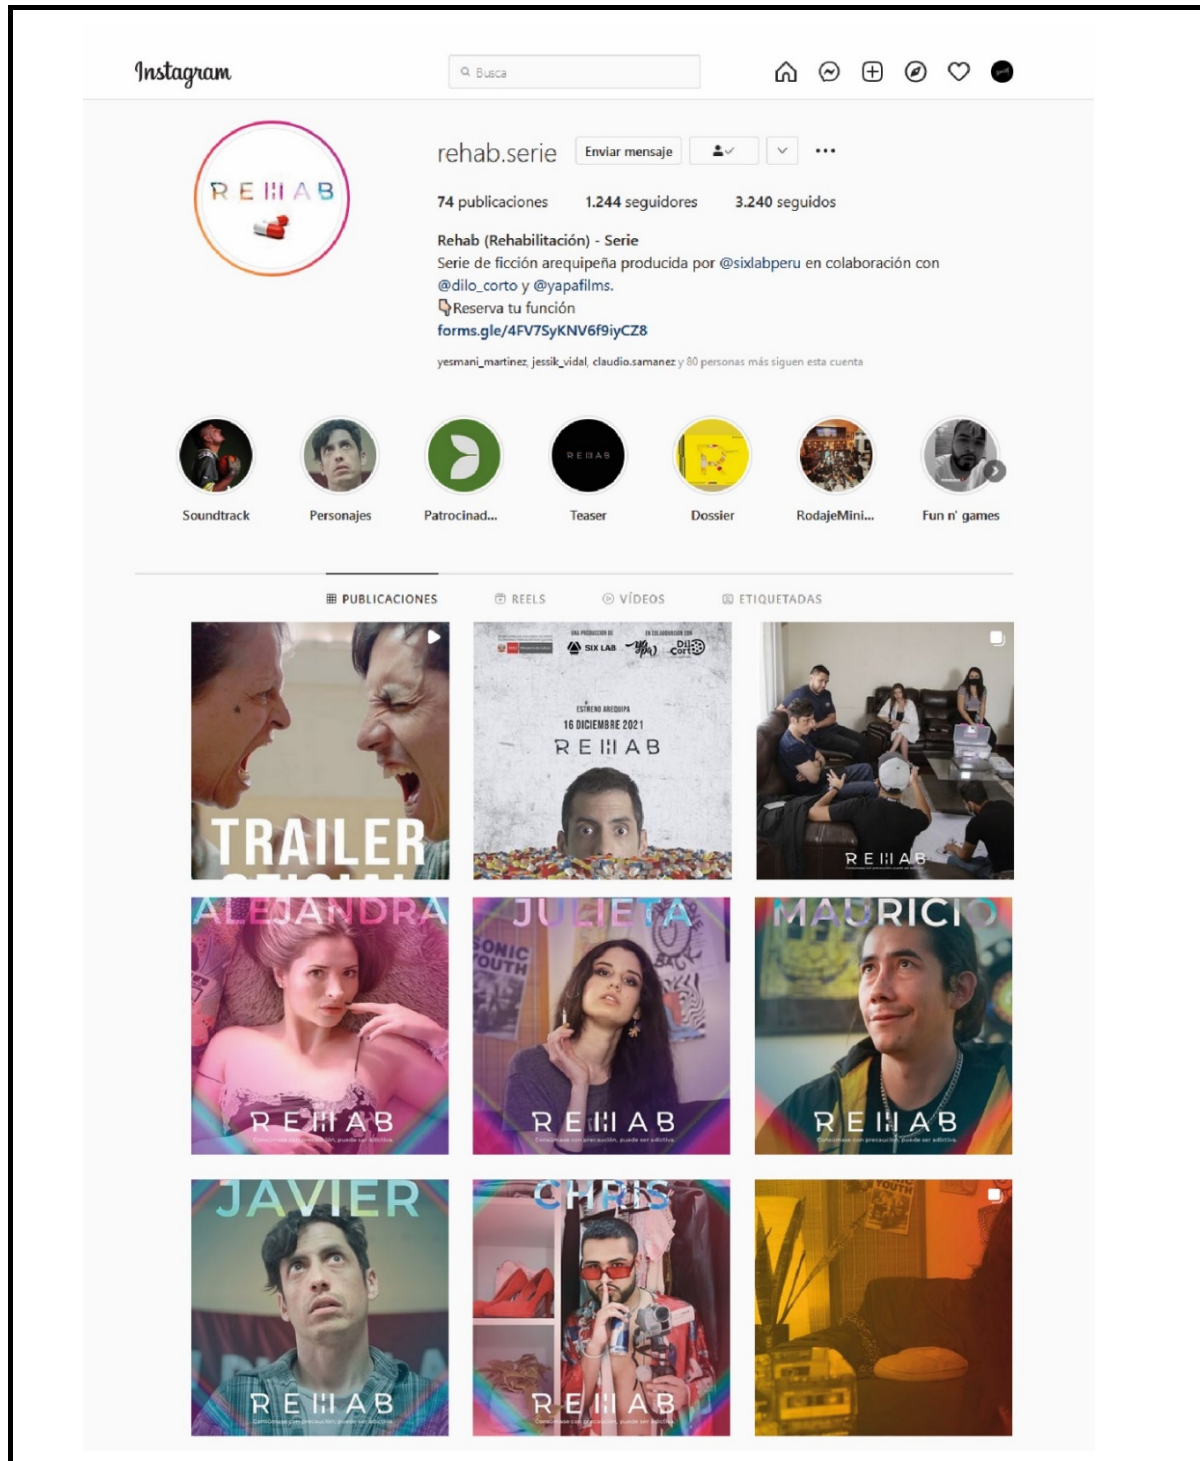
Instagram

Busca

REHAB

rehab.serie Enviar mensaje

74 publicaciones 1.244 seguidores 3.240 seguidos

Rehab (Rehabilitación) - Serie
Serie de ficción arequipeña producida por @sixlabperu en colaboración con @dilo_corto y @yapafilms.
👇Reserva tu función
forms.gle/4FV7SyKNV6f9iyCZ8

yesmani_martinez, jessik_vidal, claudio.samanez y 80 personas más siguen esta cuenta

Soundtrack
Personajes
Patrocinad...
REHAB
Teaser
Dossier
RodajeMini...
Fun n' games

PUBLICACIONES REELS VÍDEOS ETIQUETADAS

TRAILER

UNA PRODUCCIÓN DE SIX LAB EN COLABORACIÓN CON
ESTRENO AREQUIPA
16 DICIEMBRE 2021
REHAB

REHAB

ALEJANDRA
REHAB
Consúmase con precaución, puede ser adictiva.

JULIETA
REHAB
Consúmase con precaución, puede ser adictiva.

MAURICIO
REHAB
Consúmase con precaución, puede ser adictiva.

JAVIER
REHAB
Consúmase con precaución, puede ser adictiva.

CHRIS
REHAB
Consúmase con precaución, puede ser adictiva.